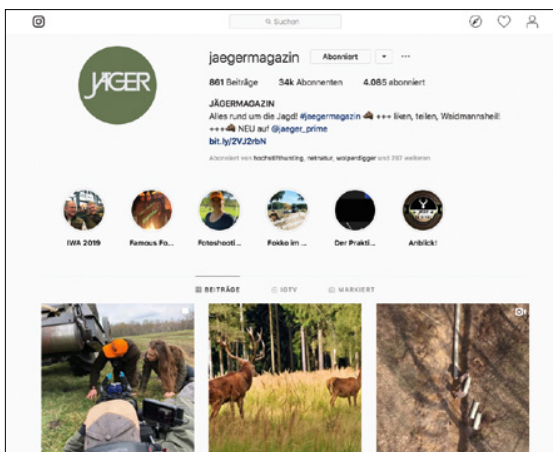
Suchen

jaegermagazin Abonniert ▾ ···

861 Beiträge 34k Abonnenten 4.085 abonniert

JÄGERMAGAZIN
Alles rund um die Jagd! #jaegermagazin +++ liken, teilen, Waidmannsheil! +++ NEU auf @jaeger_prime
bit.ly/2VJ2rbN

Abonniert von hochsitzhunting, natnatur, wolpendigger und 287 weiteren

JÄGER

IWA 2019 Famous Fo... Fotoshooti... Fokko im ... Der Prakti... Anblick!

BEITRÄGE IGTV MARKIERT